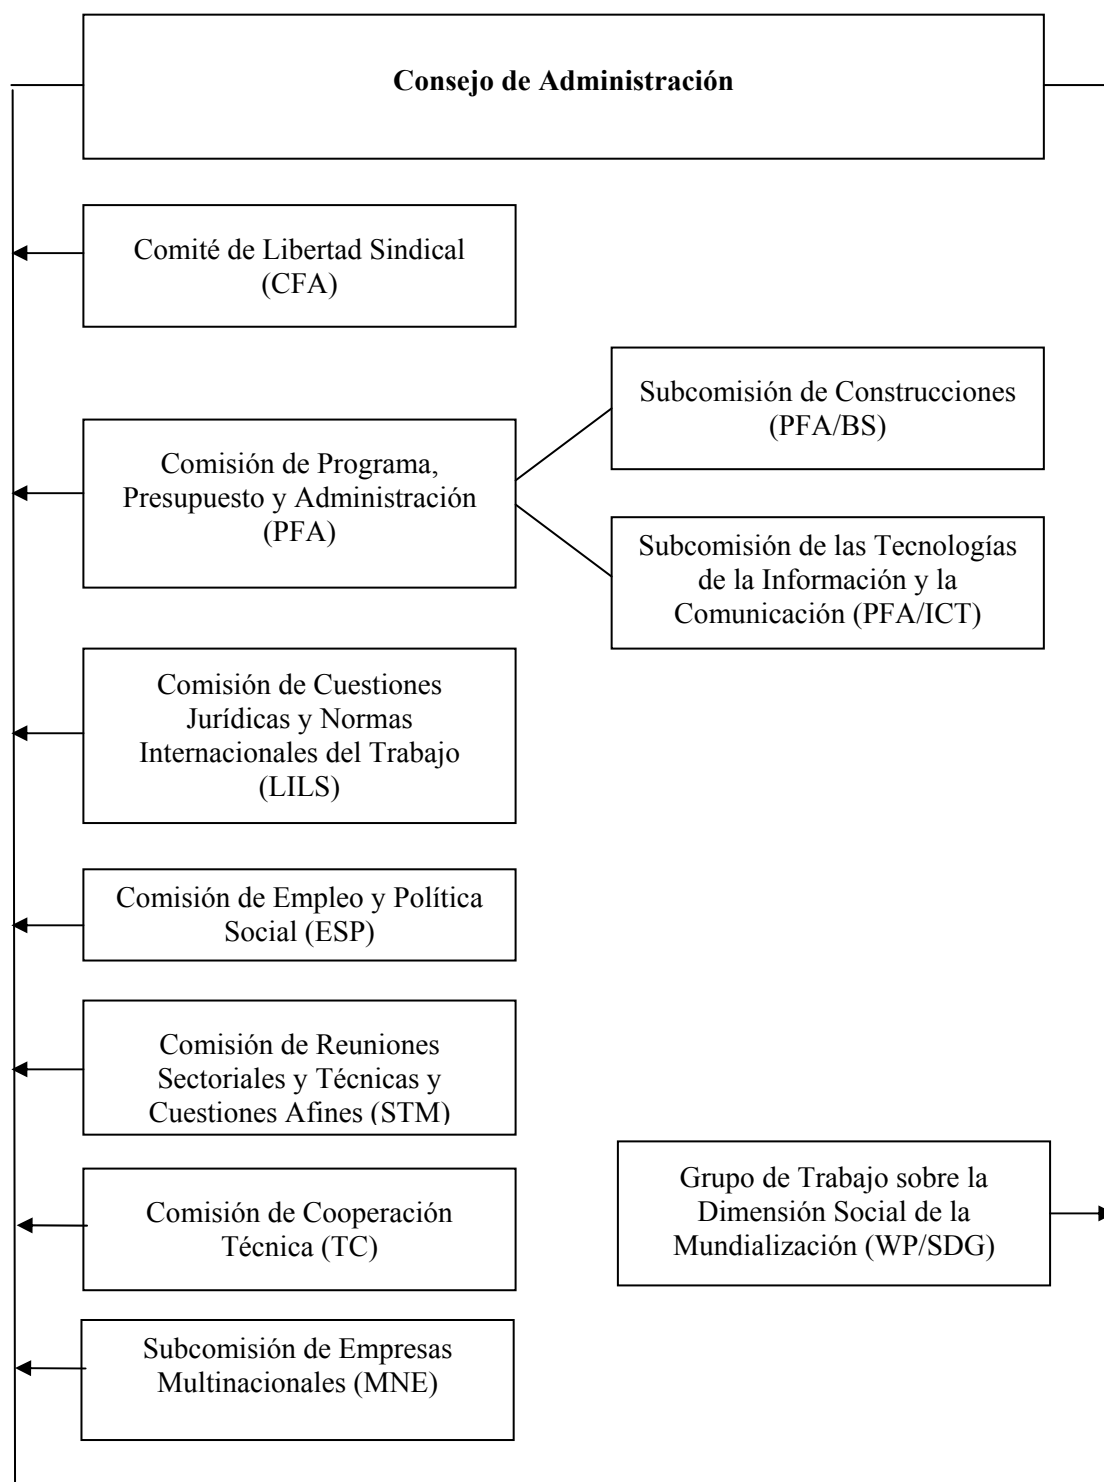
Consejo de Administración

Comité de Libertad Sindical (CFA)

Comisión de Programa, Presupuesto y Administración (PFA)

Subcomisión de Construcciones (PFA/BS)

Subcomisión de las Tecnologías de la Información y la Comunicación (PFA/ICT)

Comisión de Cuestiones Jurídicas y Normas Internacionales del Trabajo (LILS)

Comisión de Empleo y Política Social (ESP)

Comisión de Reuniones Sectoriales y Técnicas y Cuestiones Afines (STM)

Comisión de Cooperación Técnica (TC)

Grupo de Trabajo sobre la Dimensión Social de la Mundialización (WP/SDG)

Subcomisión de Empresas Multinacionales (MNE)